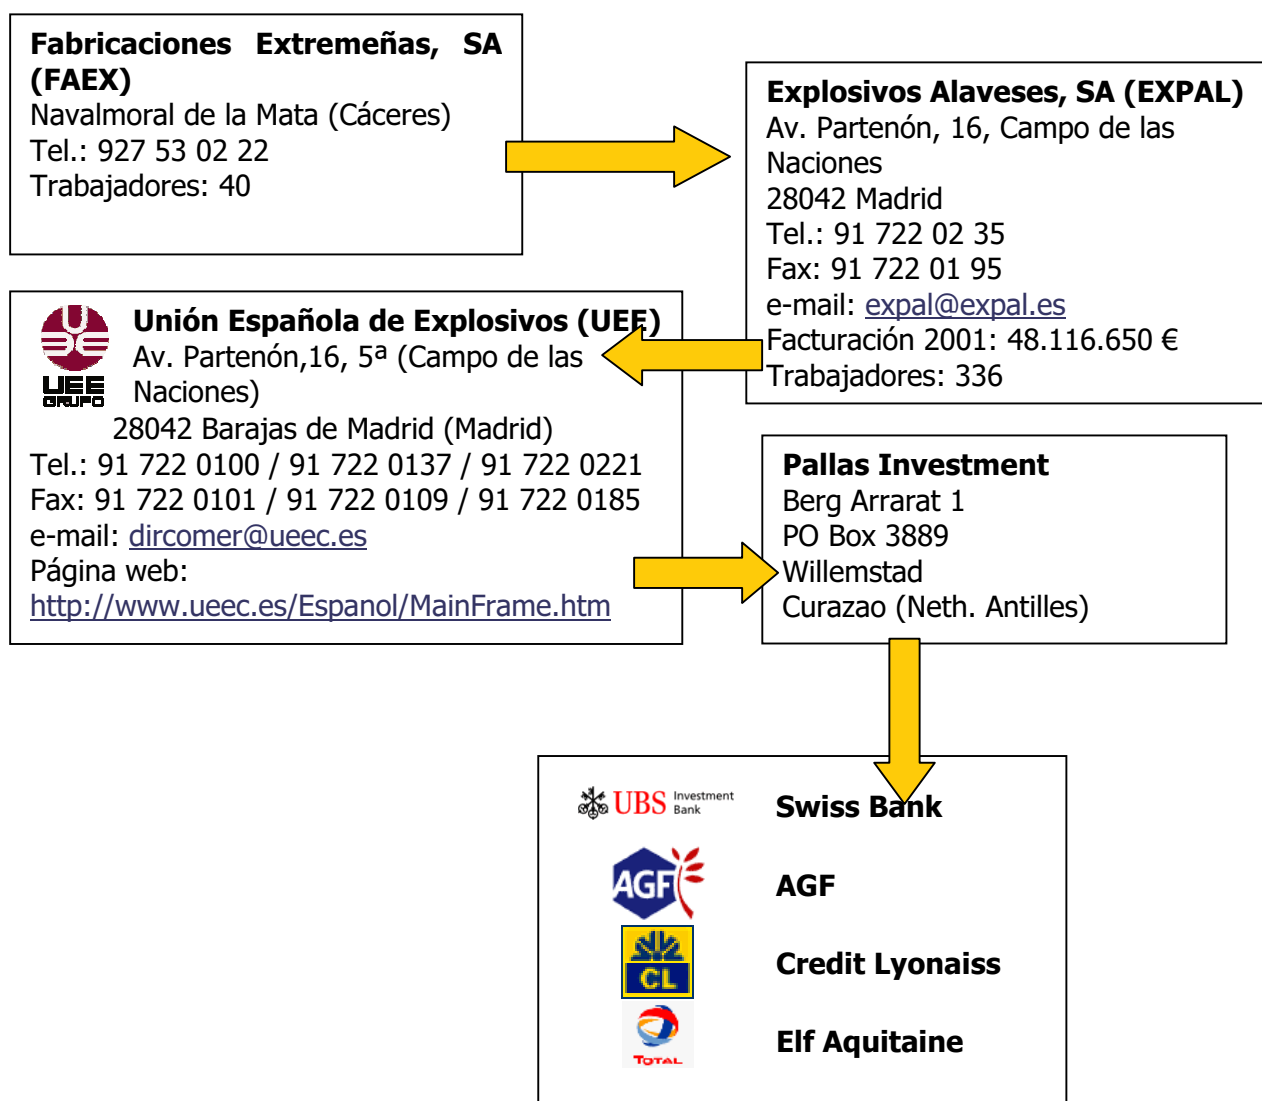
**Fabricaciones Extremeñas, SA (FAEX)**
Navalmoral de la Mata (Cáceres)
Tel.: 927 53 02 22
Trabajadores: 40

**Explosivos Alaveses, SA (EXPAL)**
Av. Partenón, 16, Campo de las Naciones
28042 Madrid
Tel.: 91 722 02 35
Fax: 91 722 01 95
e-mail: expal@expal.es
Facturación 2001: 48.116.650 €
Trabajadores: 336

UEE GRUPO
**Unión Española de Explosivos (UEE)**
Av. Partenón,16, 5ª (Campo de las Naciones)
28042 Barajas de Madrid (Madrid)
Tel.: 91 722 0100 / 91 722 0137 / 91 722 0221
Fax: 91 722 0101 / 91 722 0109 / 91 722 0185
e-mail: dircomer@ueec.es
Página web:
http://www.ueec.es/Espanol/MainFrame.htm

**Pallas Investment**
Berg Arrarat 1
PO Box 3889
Willemstad
Curazao (Neth. Antilles)

UBS Investment Bank **Swiss Bank**
AGF **AGF**
CL **Credit Lyonaiss**
TOTAL **Elf Aquitaine**